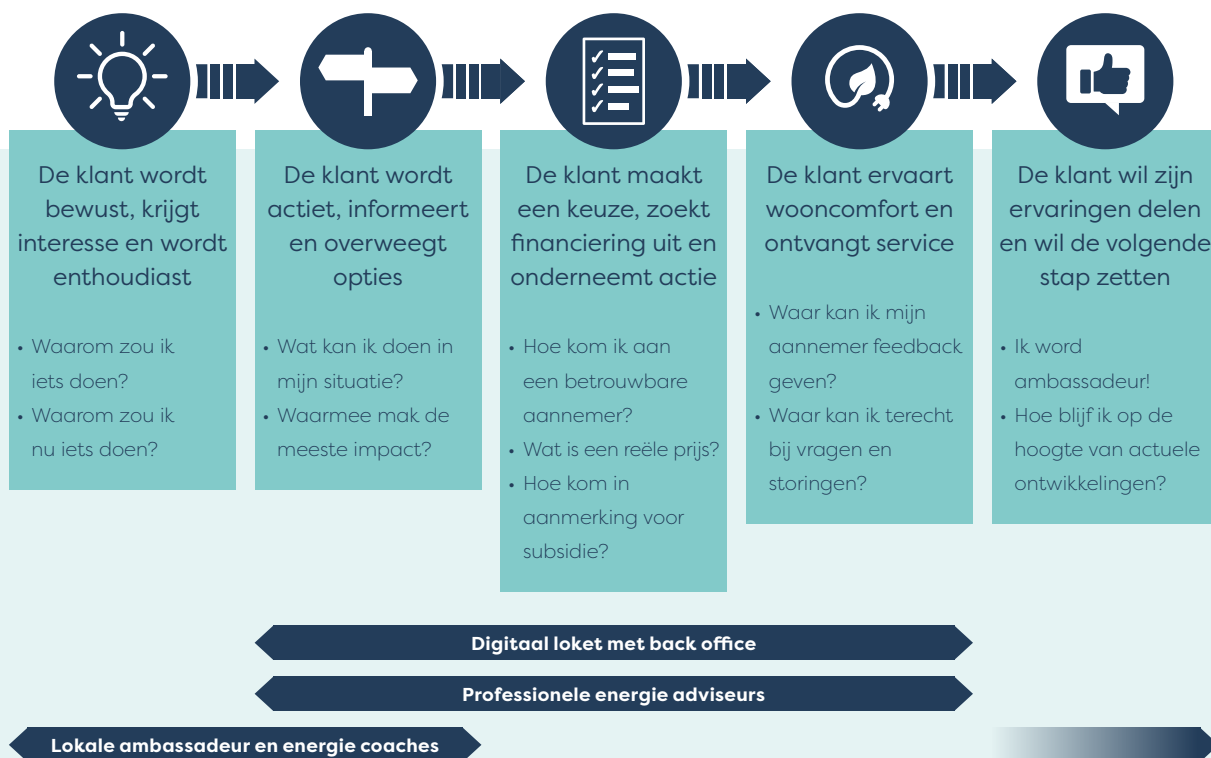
De klant wordt bewust, krijgt interesse en wordt enthoudiast

• Waarom zou ik iets doen?
• Waarom zou ik nu iets doen?

De klant wordt actiet, informeert en overweegt opties

• Wat kan ik doen in mijn situatie?
• Waarmee mak de meeste impact?

De klant maakt een keuze, zoekt financiering uit en onderneemt actie

• Hoe kom ik aan een betrouwbare aannemer?
• Wat is een reële prijs?
• Hoe kom in aanmerking voor subsidie?

De klant ervaart wooncomfort en ontvangt service

• Waar kan ik mijn aannemer feedback geven?
• Waar kan ik terecht bij vragen en storingen?

De klant wil zijn ervaringen delen en wil de volgende stap zetten

• Ik word ambassadeur!
• Hoe blijf ik op de hoogte van actuele ontwikkelingen?

Digitaal loket met back office

Professionele energie adviseurs

Lokale ambassadeur en energie coaches